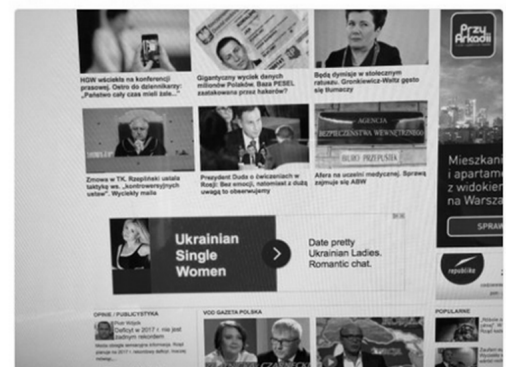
HGW wściekła na konferencji prasowej. Ostro do dziennikarzy: „Państwo cały czas mieli zaje..."

Gigantyczny wyciek danych milionów Polaków. Baza PESEL zaatakowana przez hakerów?

Będą dymisje w stołecznym ratuszu. Gronkiewicz-Waltz gęsto się tłumaczy

Zmowa w TK. Rzepliński ustala taktykę ws. „kontrowersyjnych ustaw". Wycieki maila

Prezydent Duda o ćwiczeniach w Rosji: Bez emocji, natomiast z dużą uwagą to obserwujemy

AGENCJA BEZPIECZEŃSTWA WEWNĘTRZNEGO

BIURO PRZEPUSTEK

Afera na uczelni medycznej. Sprawą zajmuje się ABW

Przy Arkadii

Mieszkani i apartame z widokie na Warsza

SPRAW

Ukrainian Single Women

Date pretty Ukrainian Ladies. Romantic chat.

OPINIE / PUBLICYSTYKA

Deficyt w 2017 r. nie jest bardzo rekordem

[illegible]

VOD GAZETA POLSKA

POPULARNE